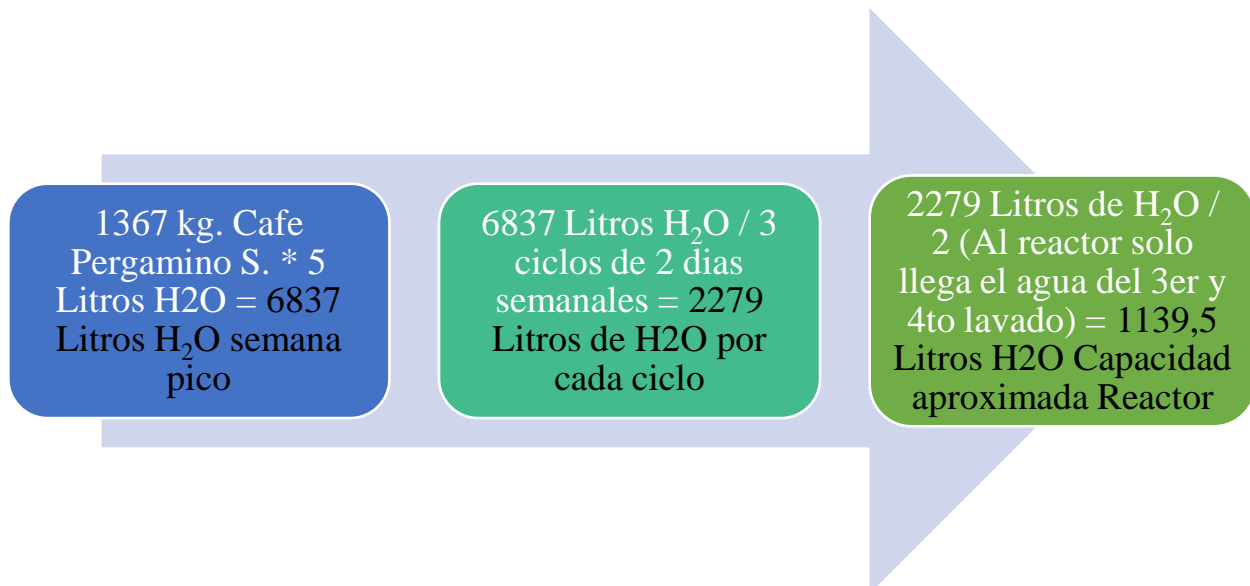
1367 kg. Cafe Pergamino S. * 5 Litros H2O = 6837 Litros $H_2O$ semana pico

6837 Litros $H_2O$ / 3 ciclos de 2 dias semanales = 2279 Litros de H2O por cada ciclo

2279 Litros de $H_2O$ / 2 (Al reactor solo llega el agua del 3er y 4to lavado) = 1139,5 Litros H2O Capacidad aproximada Reactor